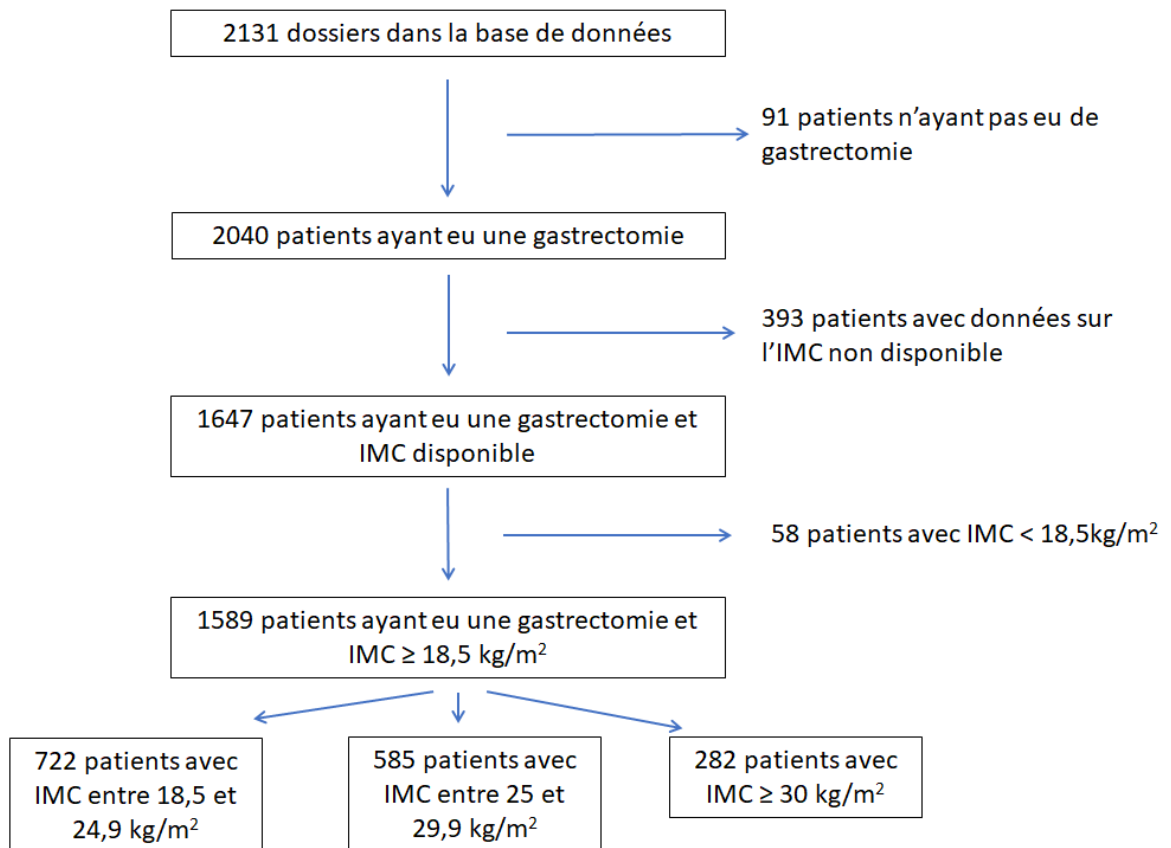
2131 dossiers dans la base de données

91 patients n’ayant pas eu de gastrectomie

2040 patients ayant eu une gastrectomie

393 patients avec données sur l’IMC non disponible

1647 patients ayant eu une gastrectomie et IMC disponible

58 patients avec IMC < 18,5kg/m$^2$

1589 patients ayant eu une gastrectomie et IMC ≥ 18,5 kg/m$^2$

722 patients avec IMC entre 18,5 et 24,9 kg/m$^2$

585 patients avec IMC entre 25 et 29,9 kg/m$^2$

282 patients avec IMC ≥ 30 kg/m$^2$